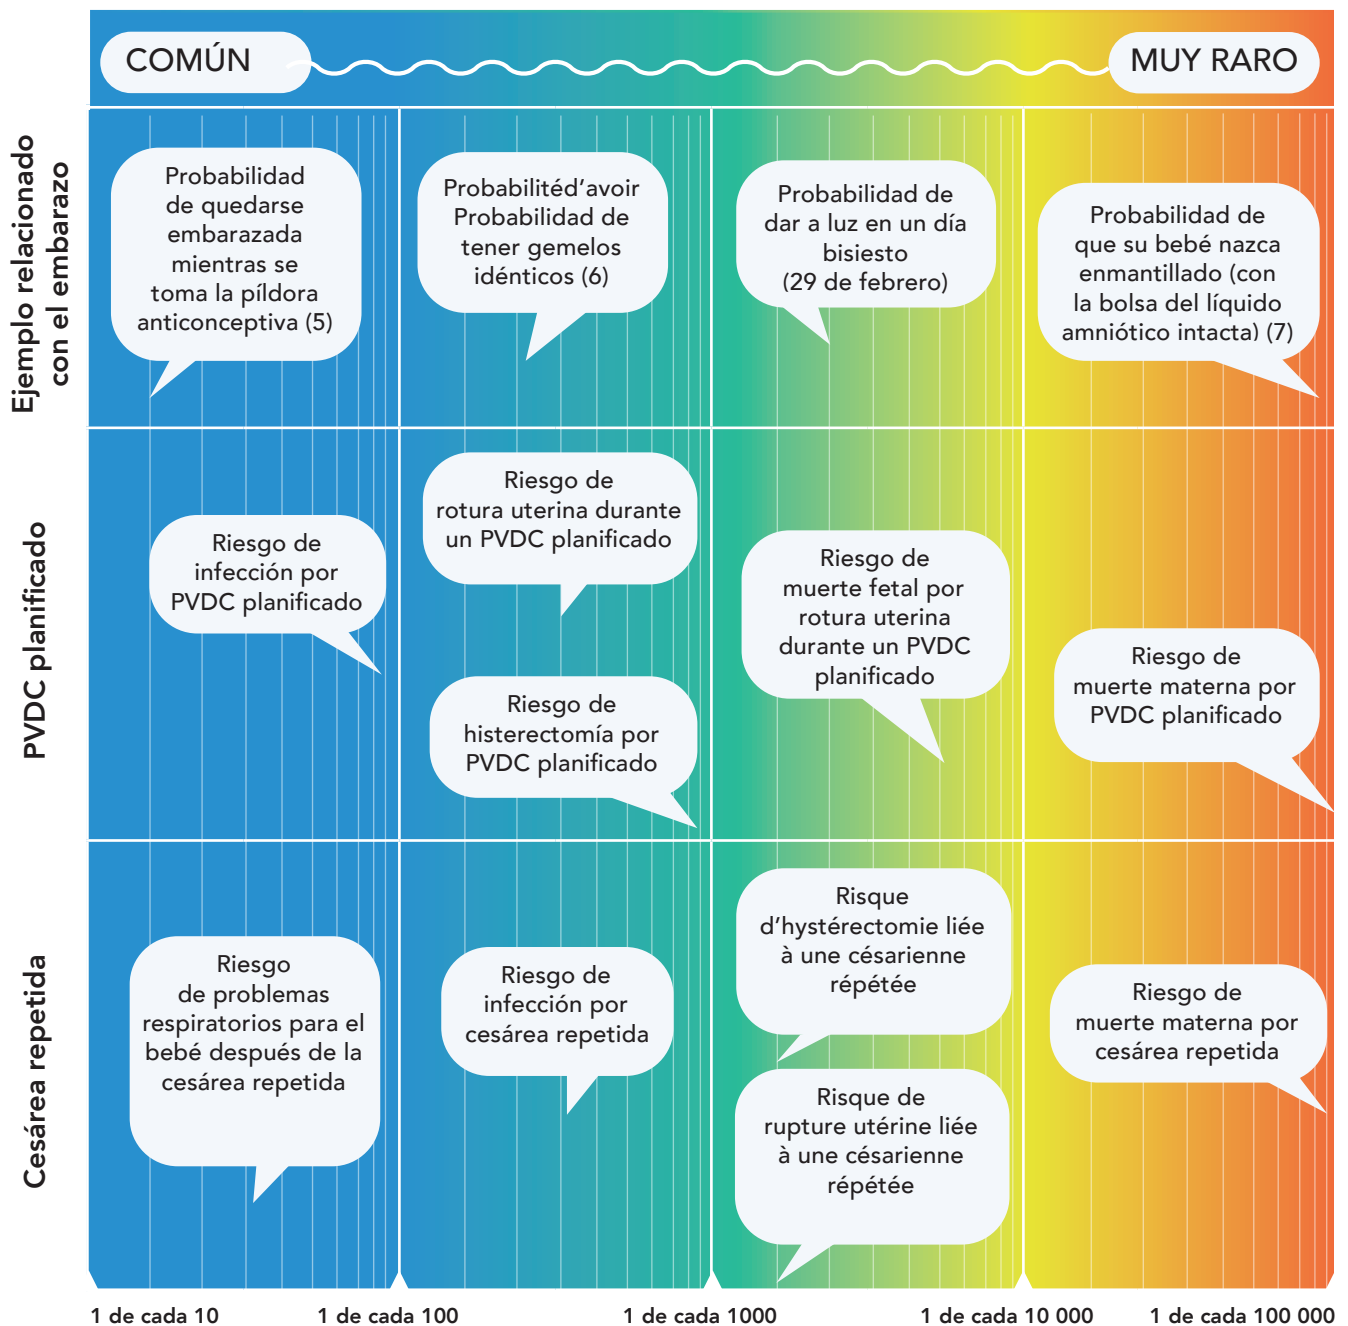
COMÚN

MUY RARO

Ejemplo relacionado con el embarazo

Probabilidad de quedarse embarazada mientras se toma la píldora anticonceptiva (5)

Probabilitéd'avoir Probabilidad de tener gemelos idénticos (6)

Probabilidad de dar a luz en un día bisiesto (29 de febrero)

Probabilidad de que su bebé nazca enmantillado (con la bolsa del líquido amniótico intacta) (7)

PVDC planificado

Riesgo de infección por PVDC planificado

Riesgo de rotura uterina durante un PVDC planificado

Riesgo de histerectomía por PVDC planificado

Riesgo de muerte fetal por rotura uterina durante un PVDC planificado

Riesgo de muerte materna por PVDC planificado

Cesárea repetida

Riesgo de problemas respiratorios para el bebé después de la cesárea repetida

Riesgo de infección por cesárea repetida

Risque d'hystérectomie liée à une césarienne répétée

Risque de rupture utérine liée à une césarienne répétée

Riesgo de muerte materna por cesárea repetida

1 de cada 10

1 de cada 100

1 de cada 1000

1 de cada 10 000

1 de cada 100 000